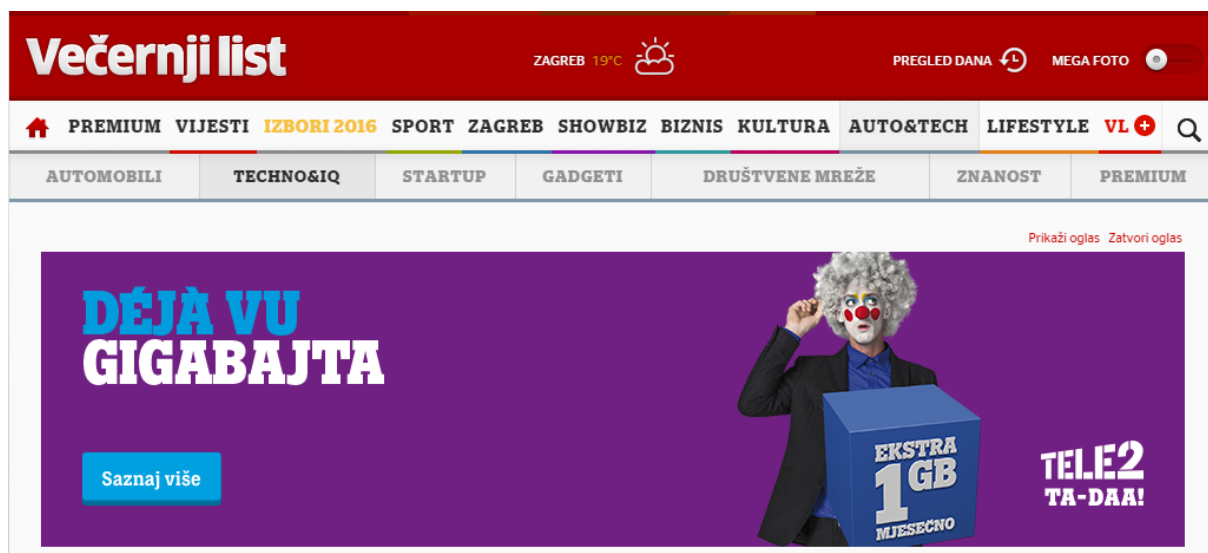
Večernji list

ZAGREB 19°C

PREGLED DANA MEGA FOTO

PREMIUM VIJESTI IZBORI 2016 SPORT ZAGREB SHOWBIZ BIZNIS KULTURA AUTO&TECH LIFESTYLE VL

AUTOMOBILI TECHNO&IQ STARTUP GADGETI DRUŠTVENE MREŽE ZNANOST PREMIUM

Prikaži oglas Zatvori oglas

DÉJÀ VU GIGABAJTA

Saznaj više

EKSTRA 1 GB MJESEČNO

TELE2 TA-DAA!